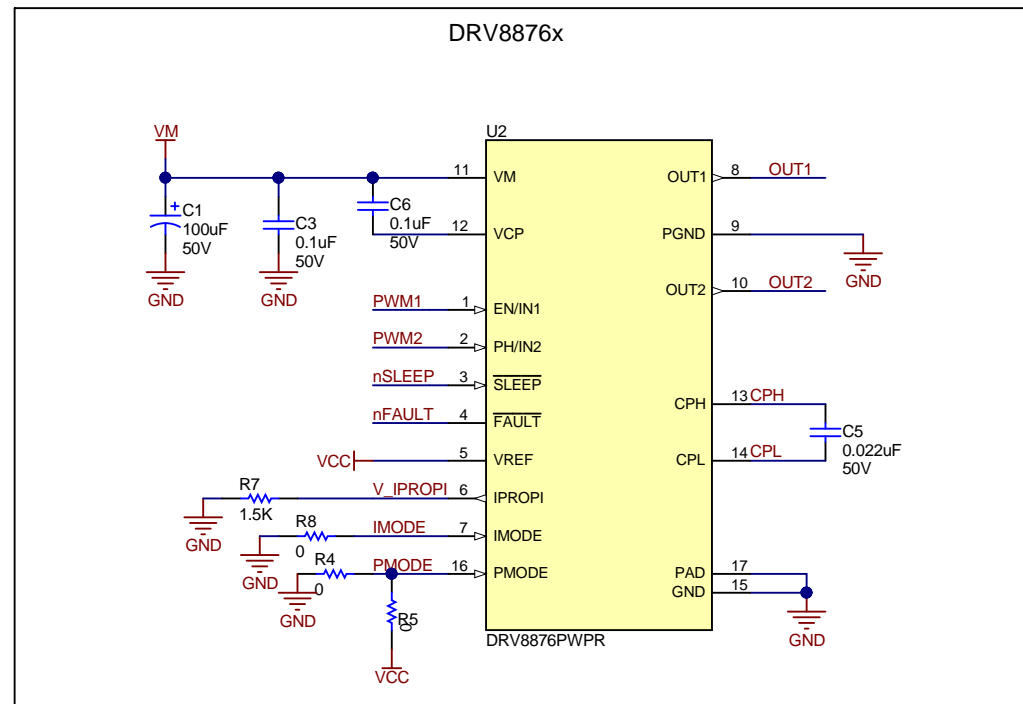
DRV8876x

U2

VM

C1 100uF 50V

GND

C3 0.1uF 50V

GND

C6 0.1uF 50V

11 VM

12 VCP

PWM1 1 EN/IN1

PWM2 2 PH/IN2

nSLEEP 3 $\overline{\text{SLEEP}}$

nFAULT 4 $\overline{\text{FAULT}}$

VCC 5 VREF

R7 1.5K

GND

V_IPROPI 6 IPROPI

R8 0

GND

IMODE 7 IMODE

R4 0

GND

PMODE 16 PMODE

R5 0

VCC

OUT1 8 OUT1

PGND 9

GND

OUT2 10 OUT2

CPH 13 CPH

C5 0.022uF 50V

CPL 14 CPL

PAD 17

GND 15

GND

DRV8876PWPR